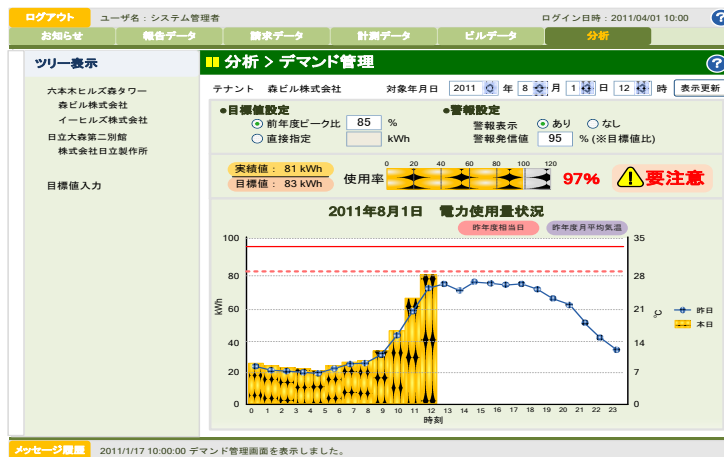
ログアウト ユーザ名：システム管理者 ログイン日時：2011/04/01 10:00

お知らせ 報告データ 請求データ 計測データ ビルデータ 分析

ツリー表示

六本木ヒルズ森タワー
森ビル株式会社
イーヒルズ株式会社
日立大森第二別館
株式会社日立製作所

目標値入力

分析 > デマンド管理

テナント 森ビル株式会社 対象年月日 2011 年 8 月 1 日 12 時 表示更新

●目標値設定
前年度ピーク比 85 %
直接指定 kWh

●警報設定
警報表示 あり なし
警報発信値 95 % (※目標値比)

実績値： 81 kWh
目標値： 83 kWh

使用率 0 20 40 60 80 100 120 97% 要注意

2011年8月1日 電力使用量状況

昨年度相当日 昨年度月平均気温

100 80 60 40 20 0
kWh
35 28 21 14 7 0
℃
0 1 2 3 4 5 6 7 8 9 10 11 12 13 14 15 16 17 18 19 20 21 22 23
時刻

昨日
本日

メッセージ履歴 2011/1/17 10:00:00 デマンド管理画面を表示しました。